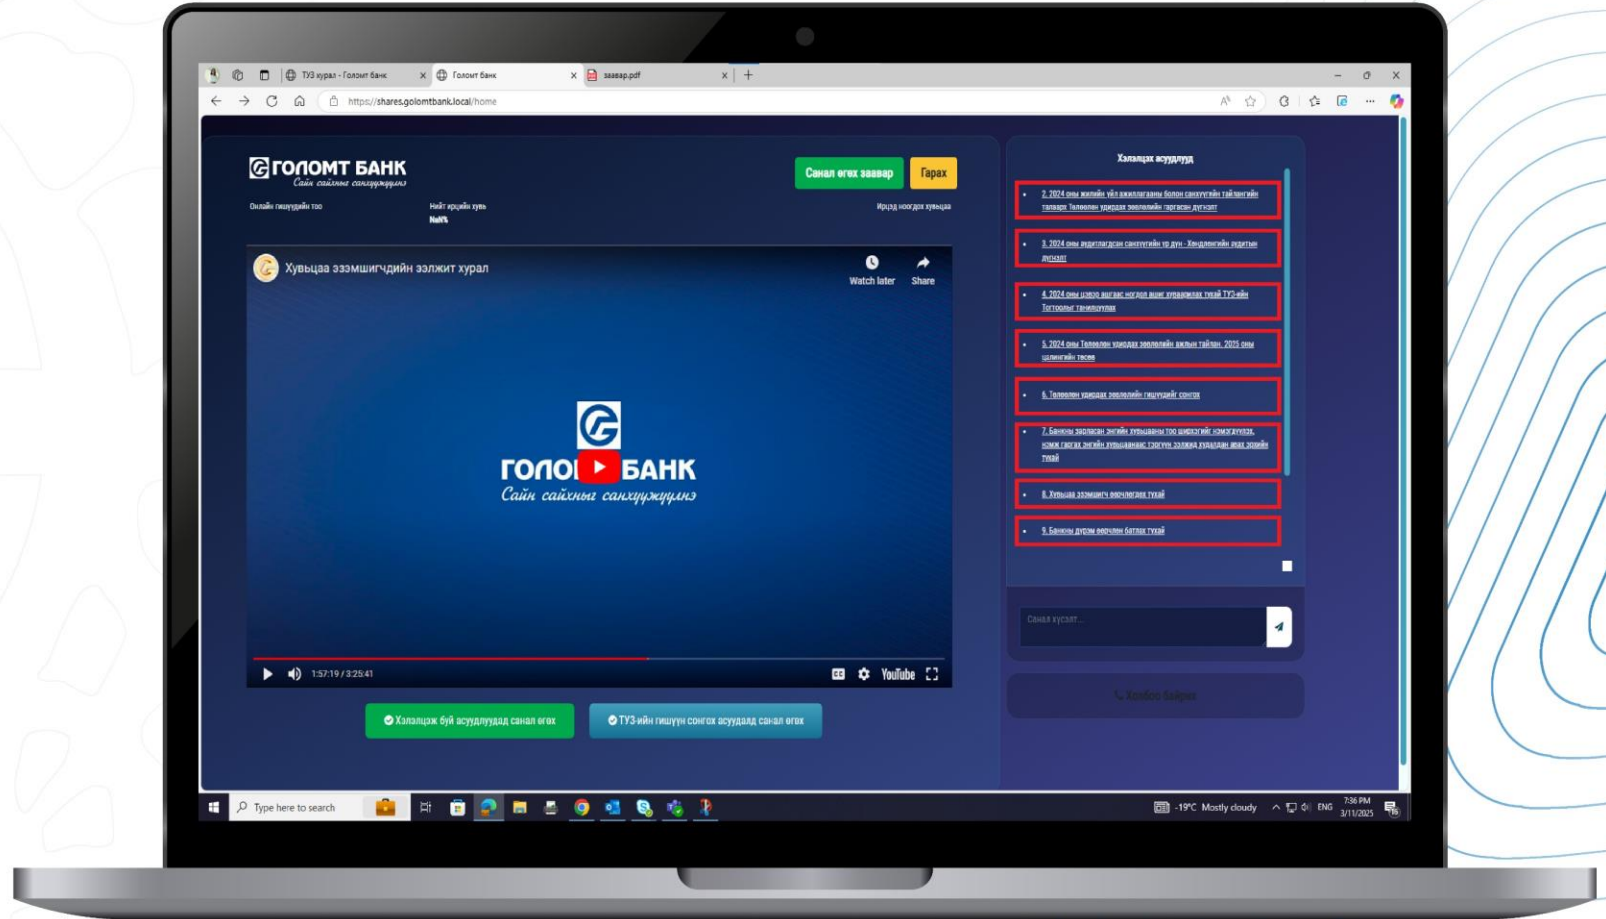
ТУЗ хурал - Голомт банк
Голомт банк
заавар.pdf
https://shares.golomtbank.local/home

ГОЛОМТ БАНК
Сайн сайхныг санхүүжүүлнэ
Санал өгөх заавар
Гарах
Онлайн гишүүдийн тоо
Нийт ирцийн хувь
NaN%
Ирцэд ноогдох хувьцаа

Хувьцаа эзэмшигчдийн ээлжит хурал
Watch later
Share
ГОЛОМТ БАНК
Сайн сайхныг санхүүжүүлнэ
1:57:19 / 3:25:41
YouTube

Хэлэлцэж буй асуудлуудад санал өгөх
ТУЗ-ийн гишүүн сонгох асуудалд санал өгөх

Хэлэлцэх асуудлууд
2. 2024 оны жилийн үйл ажиллагааны болон санхүүгийн тайлангийн талаарх Төлөөлөн удирдах зөвлөлийн гаргасан дүгнэлт
3. 2024 оны аудитлагдсан санхүүгийн үр дүн - Хөндлөнгийн аудитын дүгнэлт
4. 2024 оны цэвэр ашгаас ногдол ашиг хуваарилах тухай ТУЗ-ийн Тогтоолыг танилцуулах
5. 2024 оны Төлөөлөн удирдах зөвлөлийн ажлын тайлан, 2025 оны цалингийн төсөв
6. Төлөөлөн удирдах зөвлөлийн гишүүдийг сонгох
7. Банкны зарласан энгийн хувьцааны тоо шинэчлэх өөрчлөлт, нэмж гаргах энгийн хувьцааныг тэргүүн ээлжид худалдан авах эрхийн тухай
8. Хувьцаа эзэмшигч өөрчлөгдөх тухай
9. Банкны дүрэм өөрчлөн батлах тухай

Санал хүсэлт...
Холбоо барих

Type here to search
-19°C Mostly cloudy
ENG
7:36 PM
3/11/2025